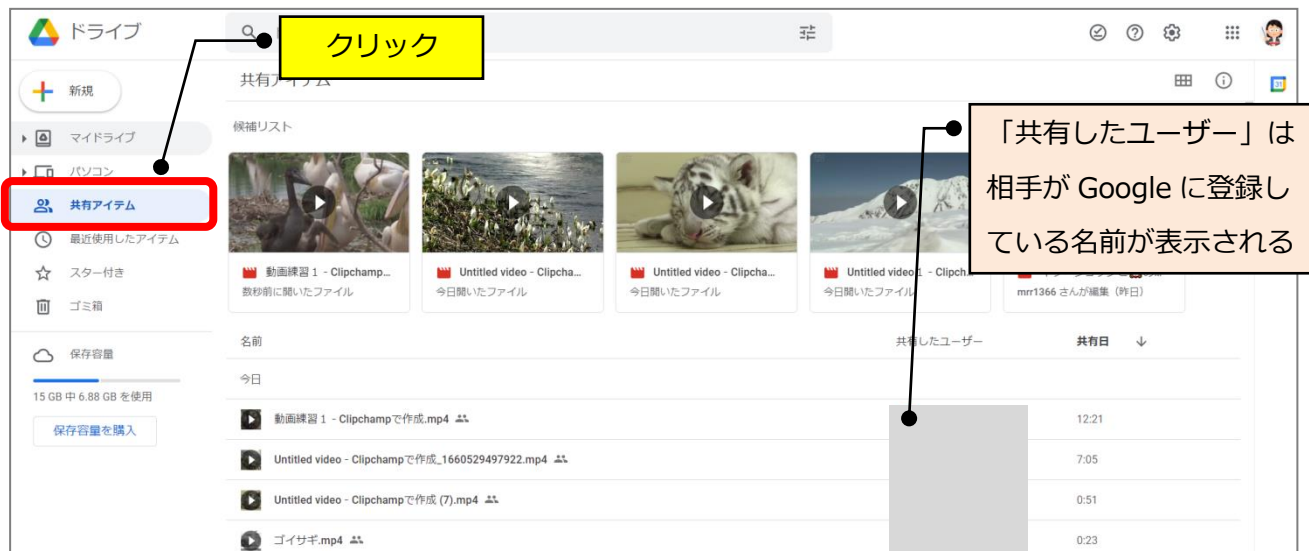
ドライブ

クリック

新規

マイドライブ

パソコン

共有アイテム

最近使用したアイテム

スター付き

ゴミ箱

保存容量

15 GB 中 6.88 GB を使用

保存容量を購入

共有アイテム

候補リスト

「共有したユーザー」は相手が Google に登録している名前が表示される

動画練習１ - Clipchamp...
数秒前に開いたファイル

Untitled video - Clipcha...
今日開いたファイル

Untitled video - Clipcha...
今日開いたファイル

Untitled video１ - Clipch...
今日開いたファイル

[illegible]
mrr1366 さんが編集（昨日）

名前

共有したユーザー

共有日

今日

動画練習１ - Clipchampで作成.mp4 | 12:21

Untitled video - Clipchampで作成_1660529497922.mp4 | 7:05

Untitled video - Clipchampで作成 (7).mp4 | 0:51

ゴイサギ.mp4 | 0:23